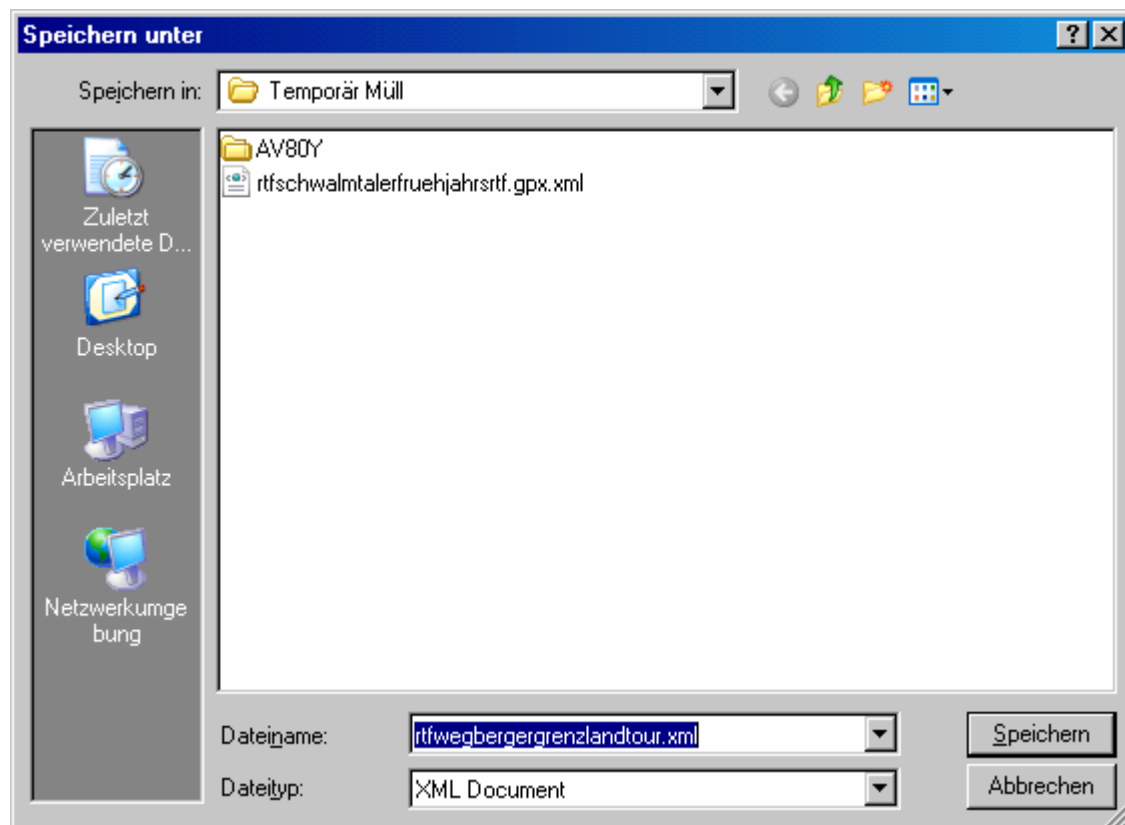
Speichern unter

?

Speichern in: Temporär Müll

AV80Y
rtfschwalmtalerfruehjahrsrtf.gpx.xml

Zuletzt verwendete D...

Desktop

Arbeitsplatz

Netzwerkumgebung

Dateiname: rtfwegbergergrenzlandtour.xml

Dateityp: XML Document

Speichern

Abbrechen